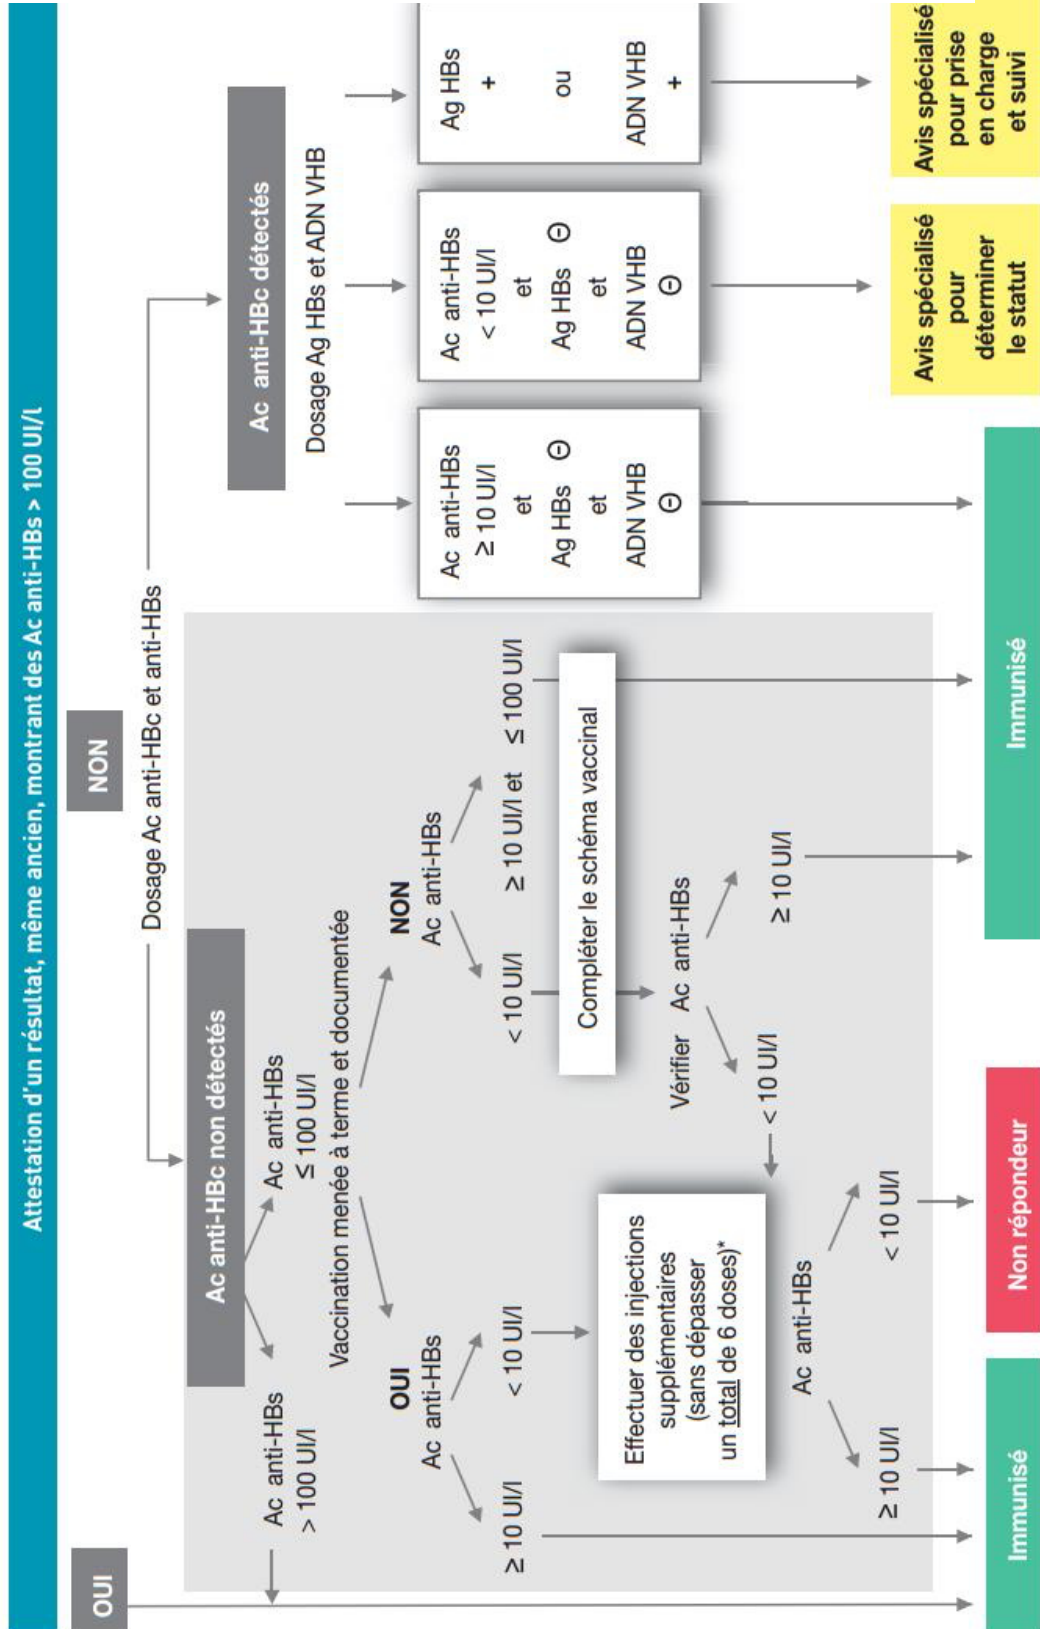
Attestation d'un résultat, même ancien, montrant des Ac anti-HBs > 100 UI/l

OUI

NON

Dosage Ac anti-HBc et anti-HBs

Ac anti-HBc non détectés

Ac anti-HBs > 100 UI/l

Ac anti-HBs ≤ 100 UI/l

Vaccination menée à terme et documentée

OUI
Ac anti-HBs

≥ 10 UI/l

< 10 UI/l

Effectuer des injections supplémentaires (sans dépasser un total de 6 doses)*

Ac anti-HBs

≥ 10 UI/l

< 10 UI/l

NON
Ac anti-HBs

< 10 UI/l

≥ 10 UI/l et ≤ 100 UI/l

Compléter le schéma vaccinal

Vérifier Ac anti-HBs

< 10 UI/l

≥ 10 UI/l

Ac anti-HBc détectés

Dosage Ag HBs et ADN VHB

Ac anti-HBs ≥ 10 UI/l et Ag HBs ⊖ et ADN VHB ⊖

Ac anti-HBs < 10 UI/l et Ag HBs ⊖ et ADN VHB ⊖

Ag HBs + ou ADN VHB +

Immunisé

Non répondeur

Immunisé

Avis spécialisé pour déterminer le statut

Avis spécialisé pour prise en charge et suivi